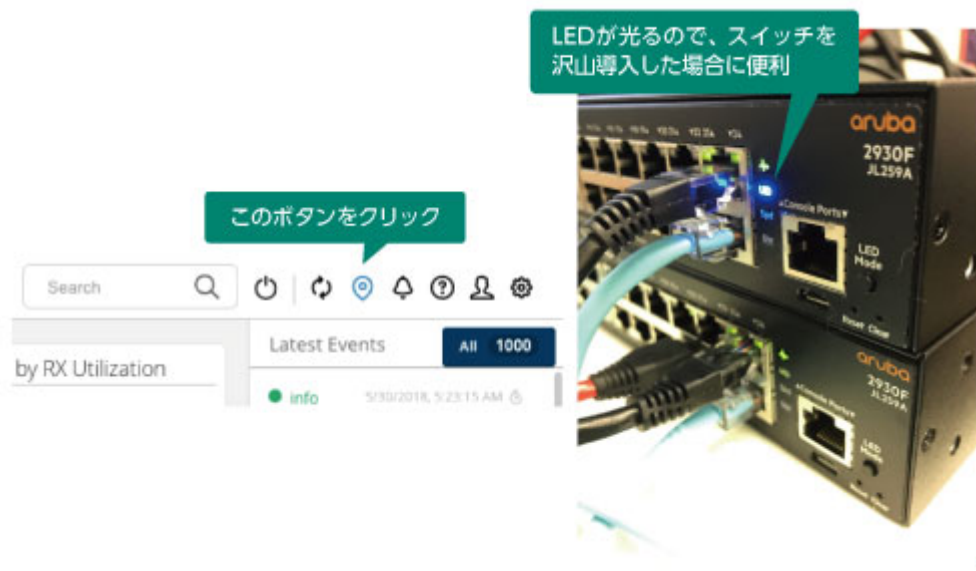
LEDが光るので、スイッチを沢山導入した場合に便利

このボタンをクリック

Search

Latest Events

All 1000

by RX Utilization

info 5/30/2018, 5:23:15 AM

aruba
2930F
JL259A

Console Ports

LED Mode

Reset Clear

aruba
2930F
JL259A

Console Ports

LED Mode

Reset Clear